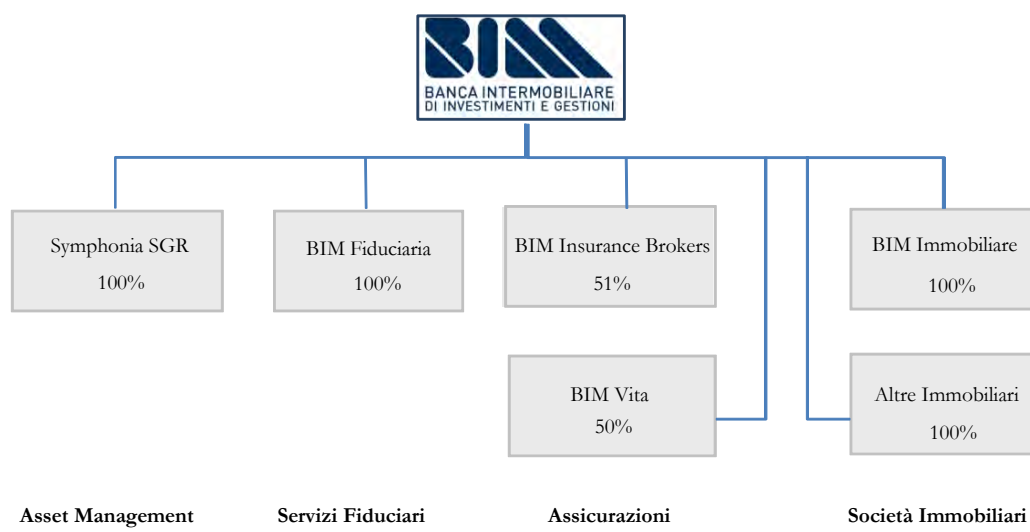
BIM
BANCA INTERMOBILIARE
DI INVESTIMENTI E GESTIONI

Symphonia SGR
100%

BIM Fiduciaria
100%

BIM Insurance Brokers
51%

BIM Immobiliare
100%

BIM Vita
50%

Altre Immobiliari
100%

Asset Management

Servizi Fiduciari

Assicurazioni

Società Immobiliari